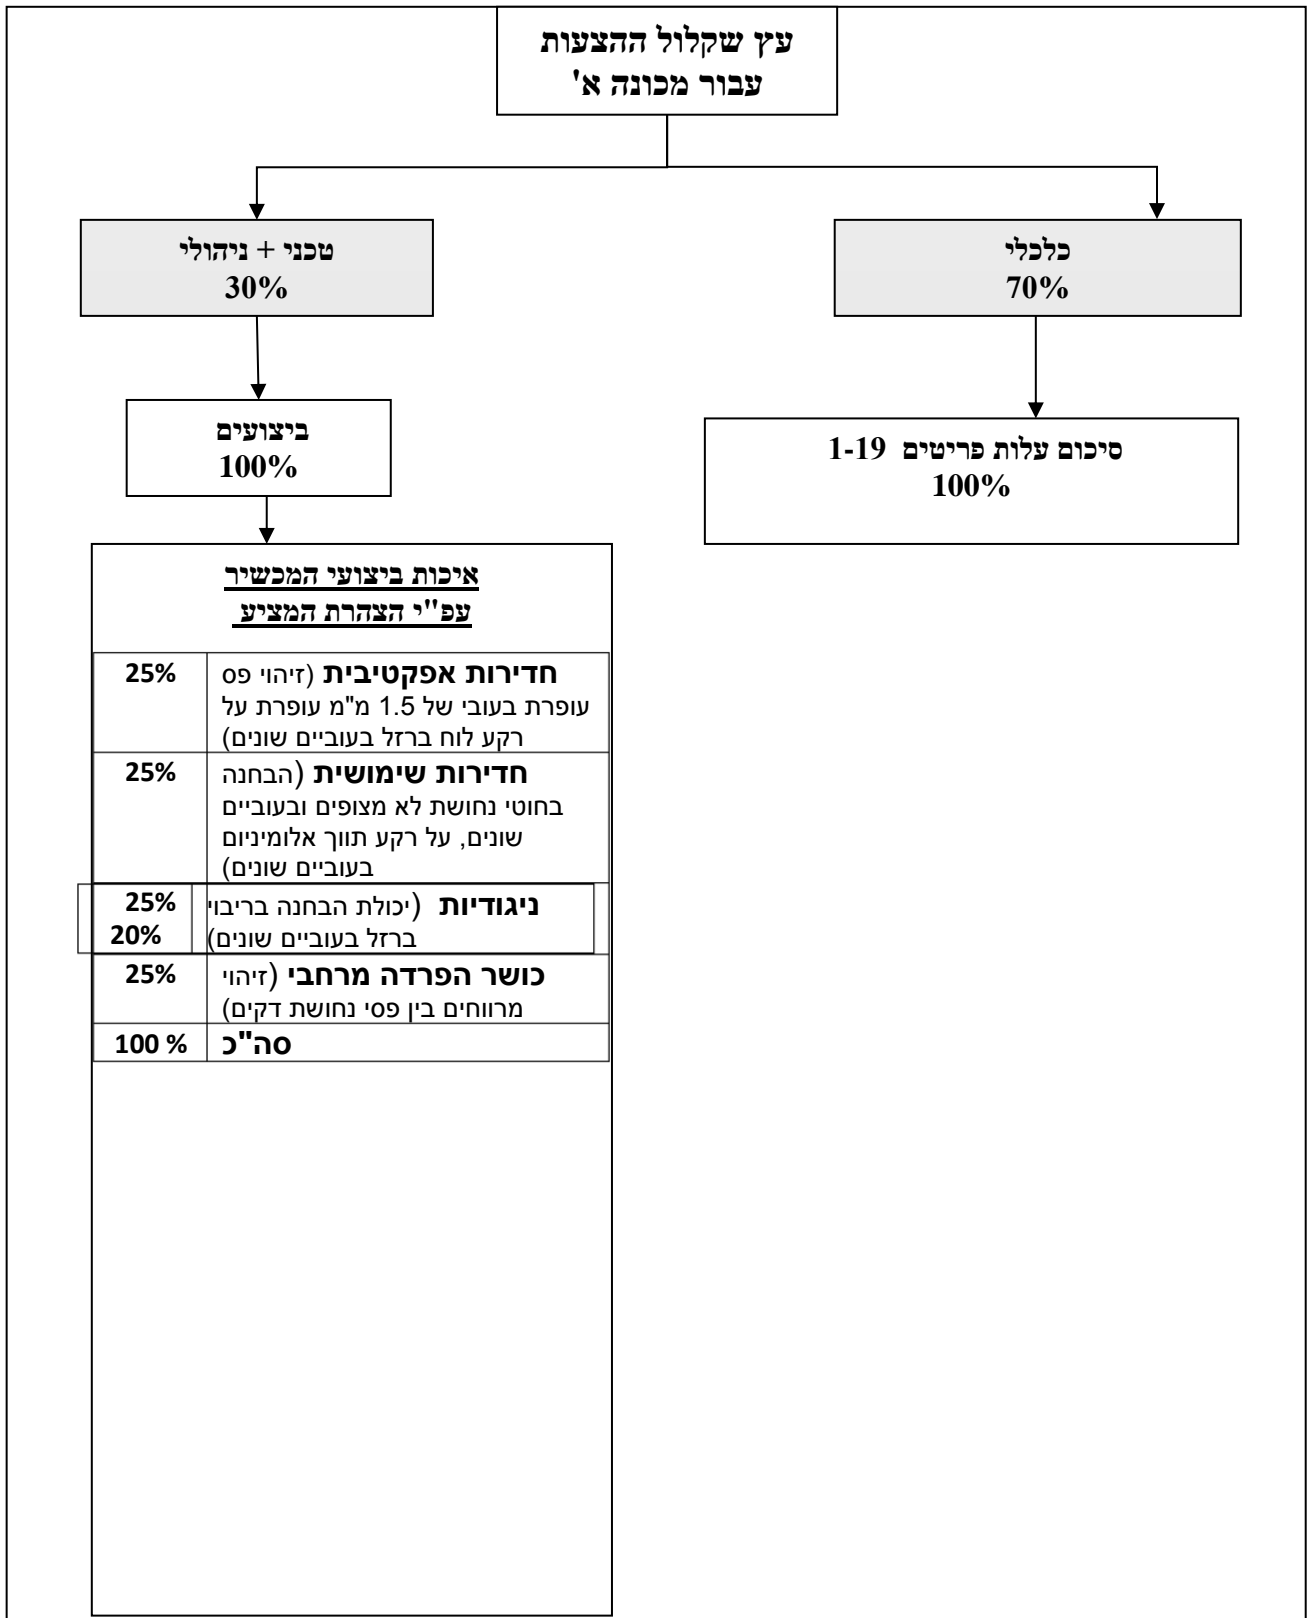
עץ שקלול ההצעות
עבור מכונה א'

כלכלי
70%

טכני + ניהולי
30%

סיכום עלות פריטים 1-19
100%

ביצועים
100%

איכות ביצועי המכשיר
עפ"י הצהרת המציע

| חדירות אפקטיבית (זיהוי פס עופרת בעובי של 1.5 מ"מ עופרת על רקע לוח ברזל בעוביים שונים) | 25% |
|---|---|
| חדירות שימושית (הבחנה בחוטי נחושת לא מצופים ובעוביים שונים, על רקע תווך אלומיניום בעוביים שונים) | 25% |
| ניגודיות (יכולת הבחנה בריבוי ברזל בעוביים שונים) | 25% 20% |
| כושר הפרדה מרחבי (זיהוי מרווחים בין פסי נחושת דקים) | 25% |
| סה"כ | 100 % |